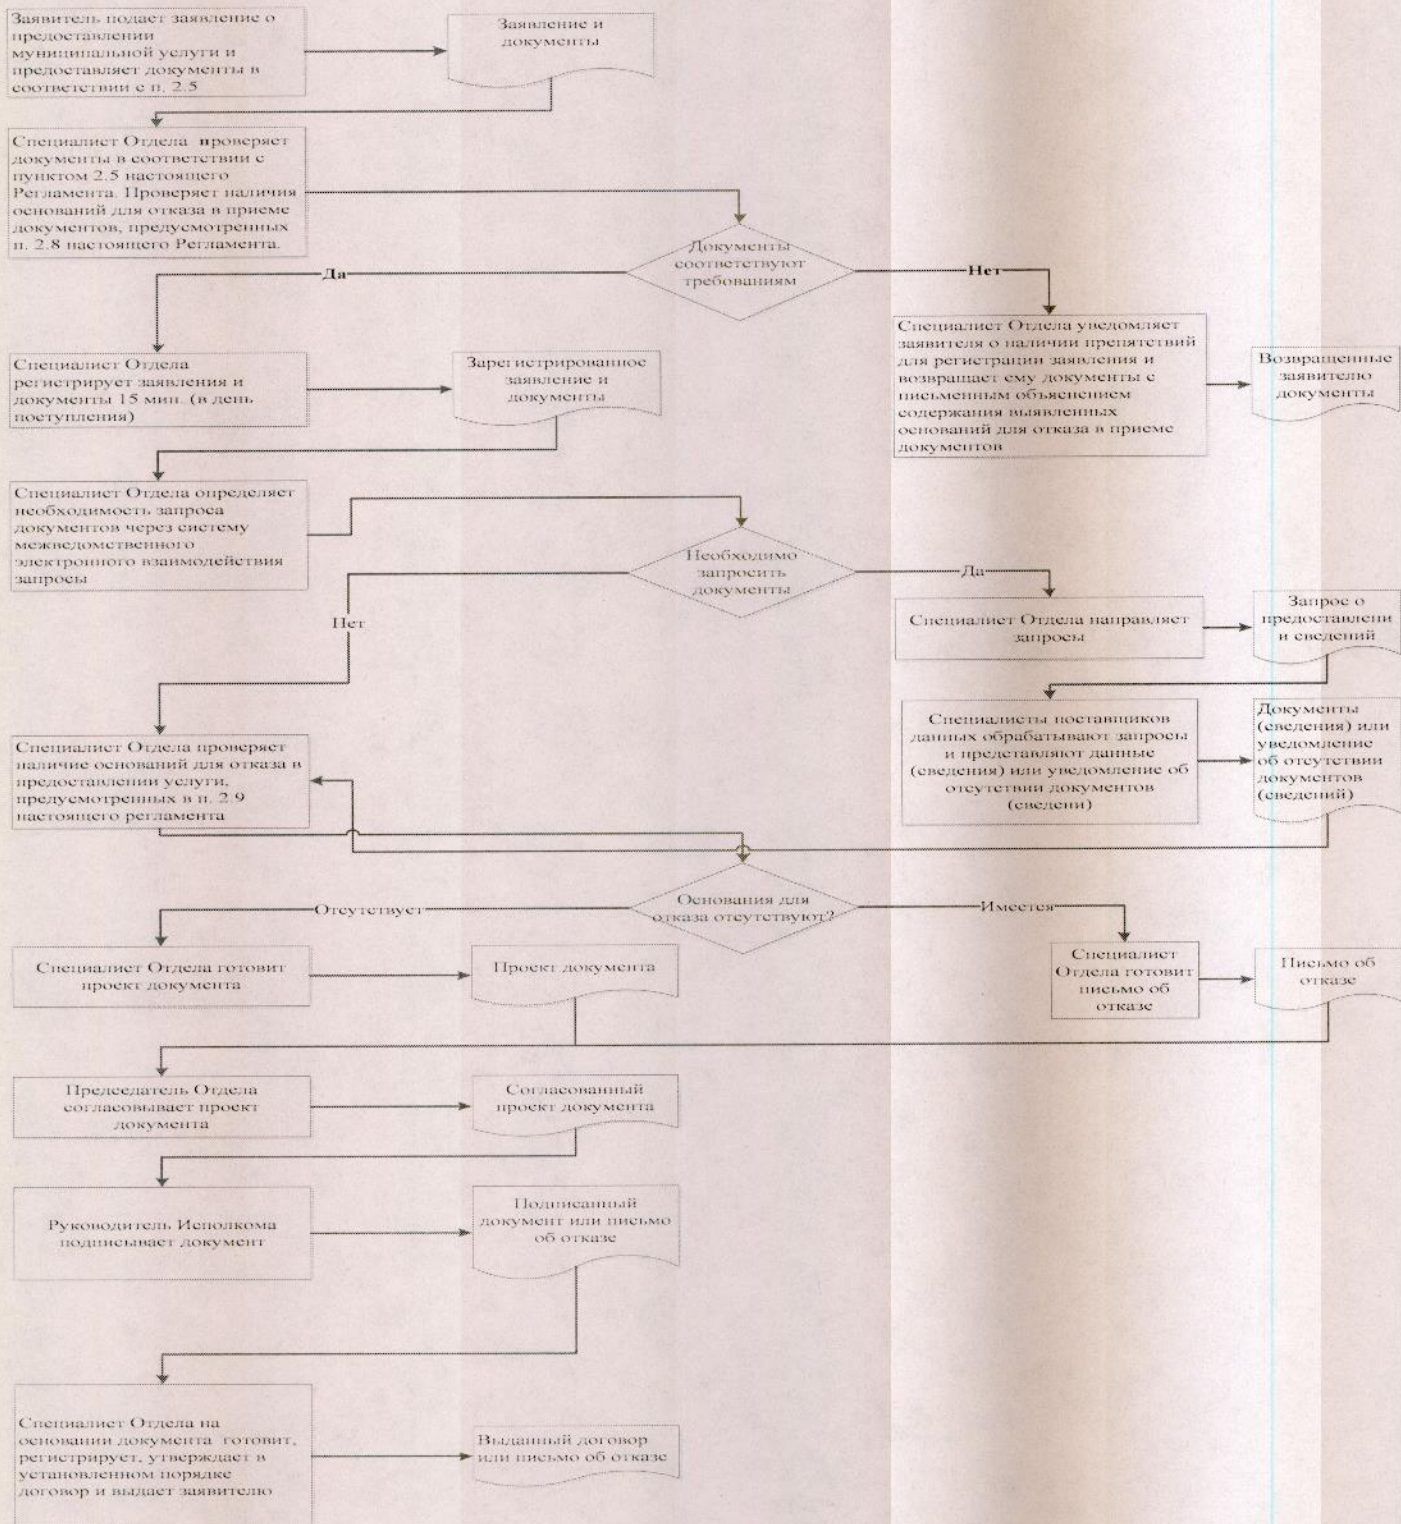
Заявитель подает заявление о предоставлении муниципальной услуги и предоставляет документы в соответствии с п. 2.5

Заявление и документы

Специалист Отдела проверяет документы в соответствии с пунктом 2.5 настоящего Регламента. Проверяет наличия оснований для отказа в приеме документов, предусмотренных п. 2.8 настоящего Регламента.

Документы соответствуют требованиям

Да

Нет

Специалист Отдела уведомляет заявителя о наличии препятствий для регистрации заявления и возвращает ему документы с письменным объяснением содержания выявленных оснований для отказа в приеме документов

Возвращенные заявителю документы

Специалист Отдела регистрирует заявления и документы 15 мин. (в день поступления)

Зарегистрированное заявление и документы

Специалист Отдела определяет необходимость запроса документов через систему межведомственного электронного взаимодействия запросы

Необходимо запросить документы

Да

Нет

Специалист Отдела направляет запросы

Запрос о предоставлени и сведений

Специалисты поставщиков данных обрабатывают запросы и предоставляют данные (сведения) или уведомление об отсутствии документов (сведени)

Документы (сведения) или уведомление об отсутствии документов (сведений)

Специалист Отдела проверяет наличие оснований для отказа в предоставлении услуги, предусмотренных в п. 2.9 настоящего регламента

Основания для отказа отсутствуют?

Отсутствует

Имеется

Специалист Отдела готовит проект документа

Проект документа

Специалист Отдела готовит письмо об отказе

Письмо об отказе

Председатель Отдела согласовывает проект документа

Согласованный проект документа

Руководитель Исполкома подписывает документ

Подписанный документ или письмо об отказе

Специалист Отдела на основании документа готовит, регистрирует, утверждает в установленном порядке договор и выдает заявителю

Выданный договор или письмо об отказе